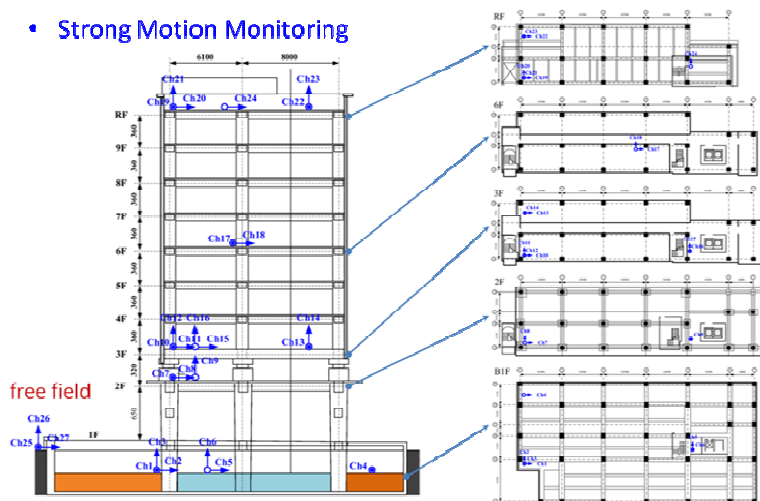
• Strong Motion Monitoring

6100
8000

Ch21
Ch23
Ch19
Ch20
Ch24
Ch22

RF
9F
8F
7F
6F
5F
4F
3F
2F
1F

360
360
360
360
360
360
360
320
650

Ch17
Ch18

Ch12
Ch16
Ch14
Ch10
Ch11
Ch15
Ch13
Ch9
Ch7
Ch8

free field

Ch26
Ch25
Ch27
Ch3
Ch6
Ch1
Ch2
Ch5
Ch4

RF
6F
3F
2F
B1F